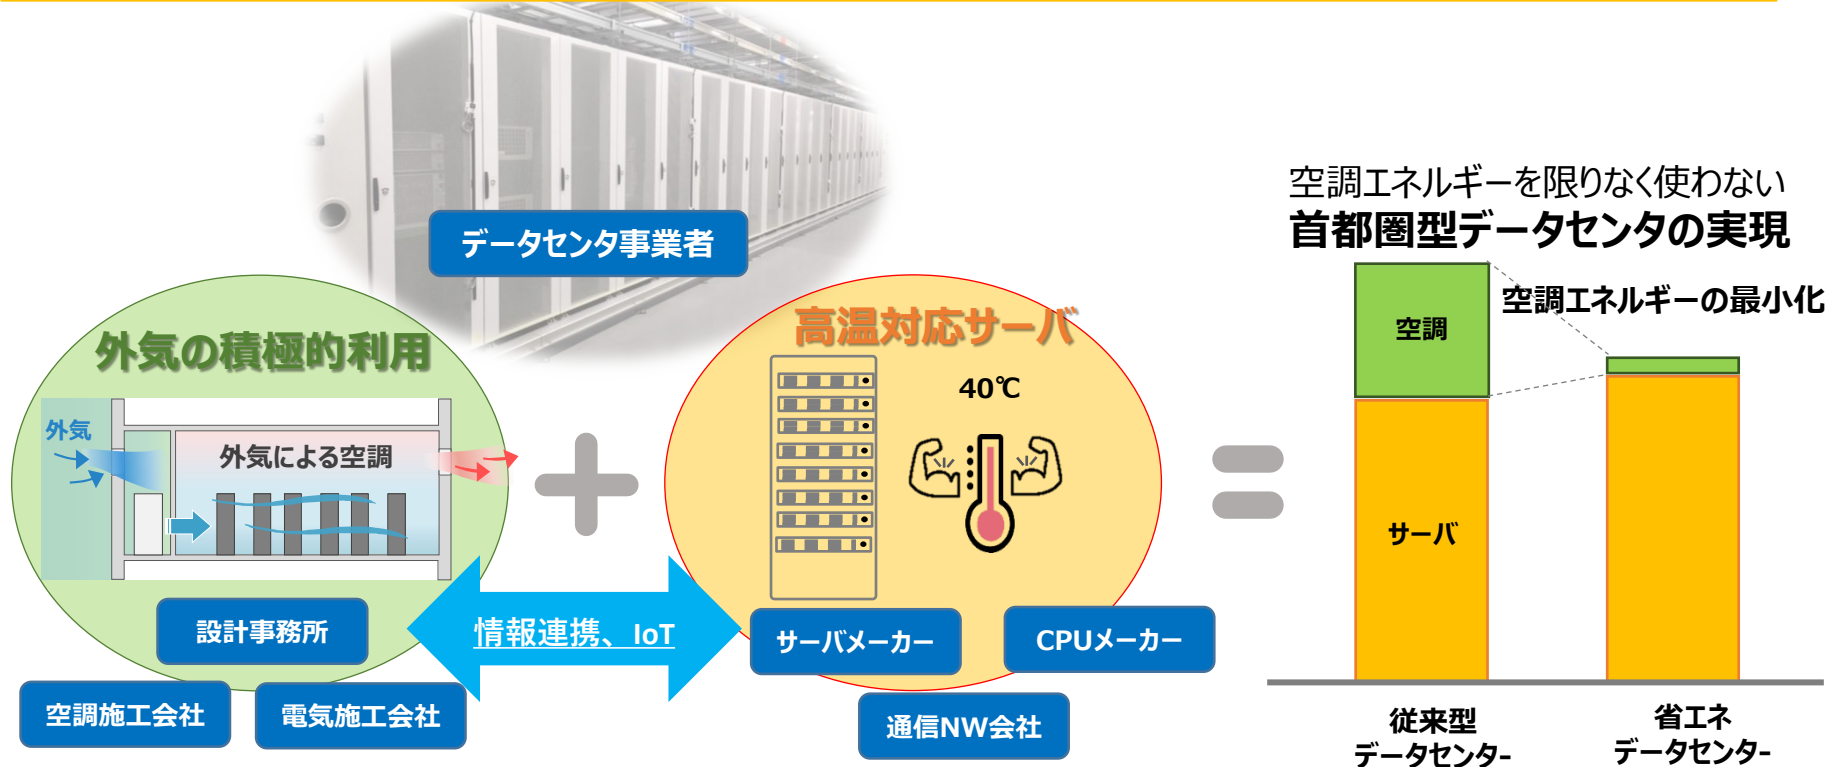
データセンタ事業者

外気の積極的利用

外気

外気による空調

設計事務所

空調施工会社

電気施工会社

情報連携、IoT

高温対応サーバ

40℃

サーバメーカー

CPUメーカー

通信NW会社

空調エネルギーを限りなく使わない
首都圏型データセンタの実現

空調

空調エネルギーの最小化

サーバ

従来型
データセンタ-

省エネ
データセンタ-